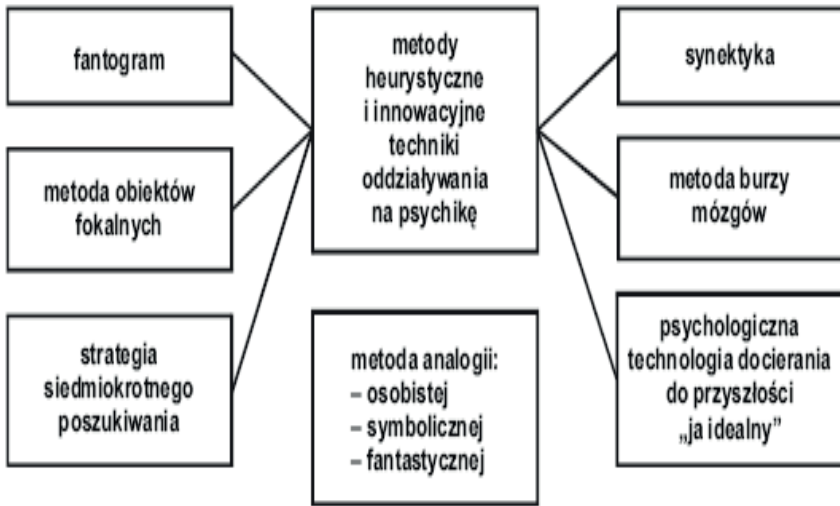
fantogram

metoda obiektów fokalnych

strategia siedmiokrotnego poszukiwania

metody heurystyczne i innowacyjne techniki oddziaływania na psychikę

metoda analogii:
– osobistej
– symbolicznej
– fantastycznej

synektyka

metoda burzy mózgów

psychologiczna technologia docierania do przyszłości „ja idealny"